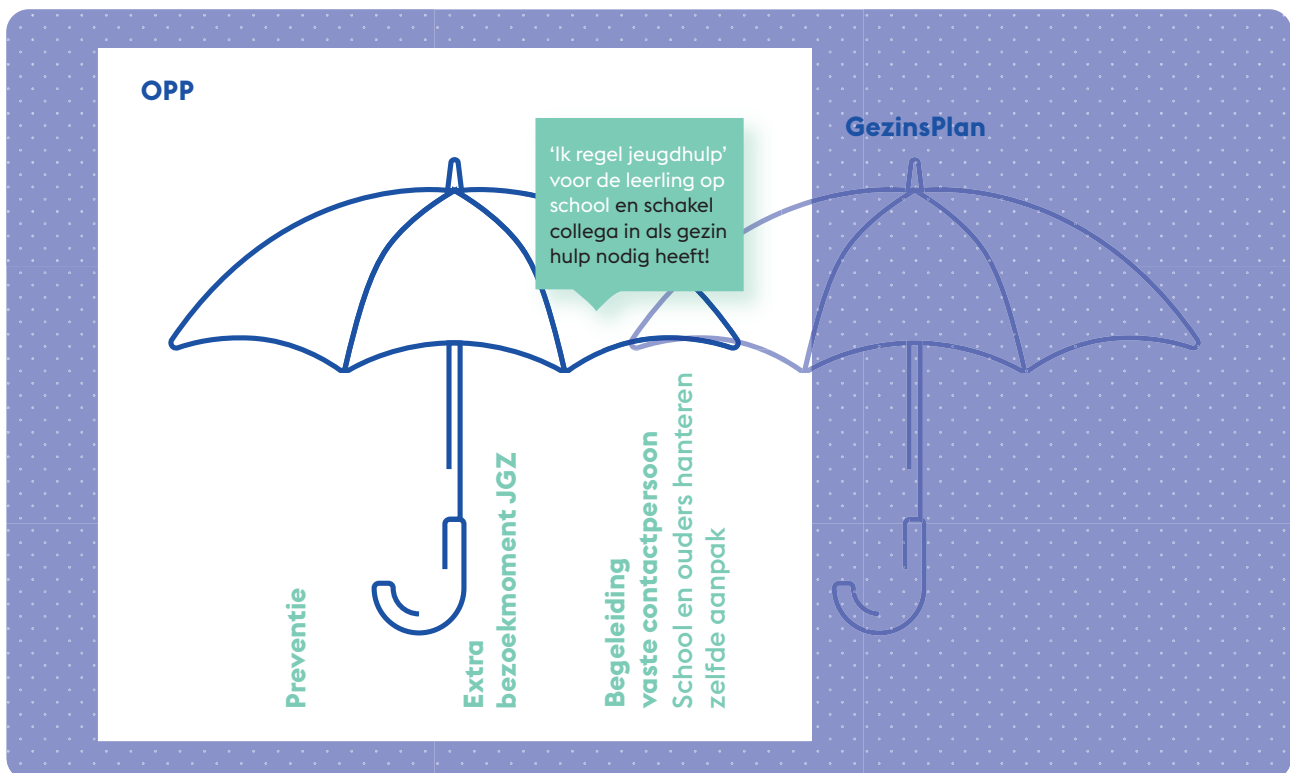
OPP

GezinsPlan

'Ik regel jeugdhulp' voor de leerling op school en schakel collega in als gezin hulp nodig heeft!

Preventie

Extra bezoekmoment JGZ

Begeleiding vaste contactpersoon School en ouders hanteren zelfde aanpak